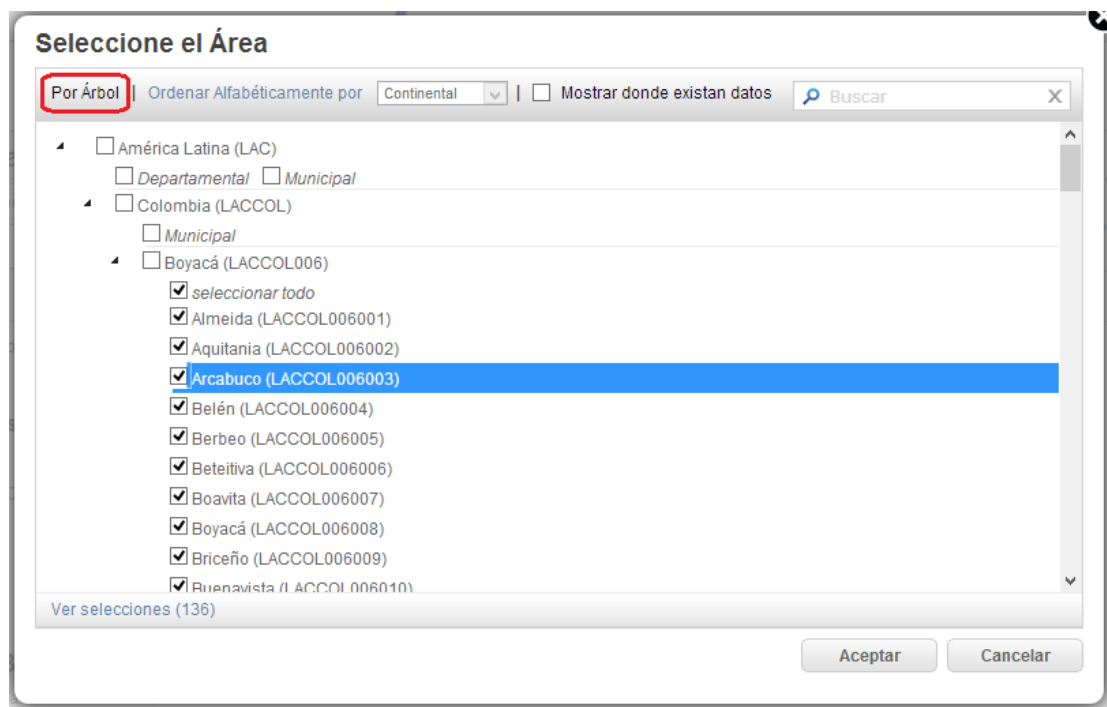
Seleccione el Área

Por Árbol | Ordenar Alfabéticamente por Continental | Mostrar donde existan datos Buscar

América Latina (LAC)
Departamental Municipal
Colombia (LACCOL)
Municipal
Boyacá (LACCOL006)
seleccionar todo
Almeida (LACCOL006001)
Aquitania (LACCOL006002)
Arcabuco (LACCOL006003)
Belén (LACCOL006004)
Berbeo (LACCOL006005)
Beteitiva (LACCOL006006)
Boavita (LACCOL006007)
Boyacá (LACCOL006008)
Briceño (LACCOL006009)
Buenavista (LACCOL006010)

Ver selecciones (136)

Aceptar Cancelar